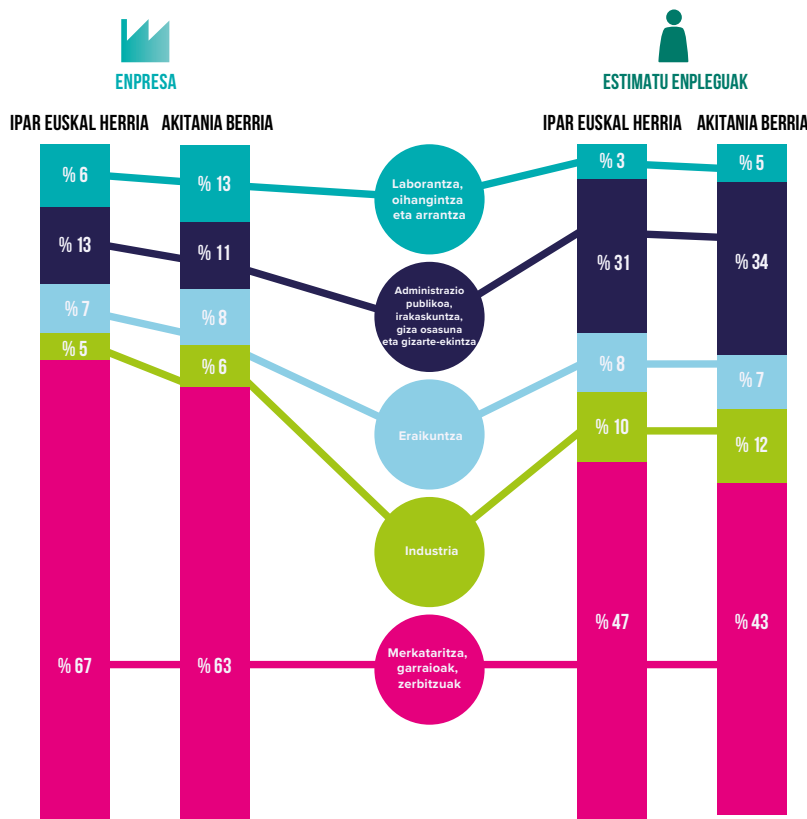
ENPRESA

ESTIMATU ENPLEGUAK

IPAR EUSKAL HERRIA

AKITANIA BERRIA

IPAR EUSKAL HERRIA

AKITANIA BERRIA

% 6
% 13
% 7
% 5
% 67

% 13
% 11
% 8
% 6
% 63

Laborantza, oihangintza eta arrantza

Administrazio publikoa, irakaskuntza, giza osasuna eta gizarte-ekintza

Eraikuntza

Industria

Merkataritza, garraioak, zerbitzuak

% 3
% 31
% 8
% 10
% 47

% 5
% 34
% 7
% 12
% 43